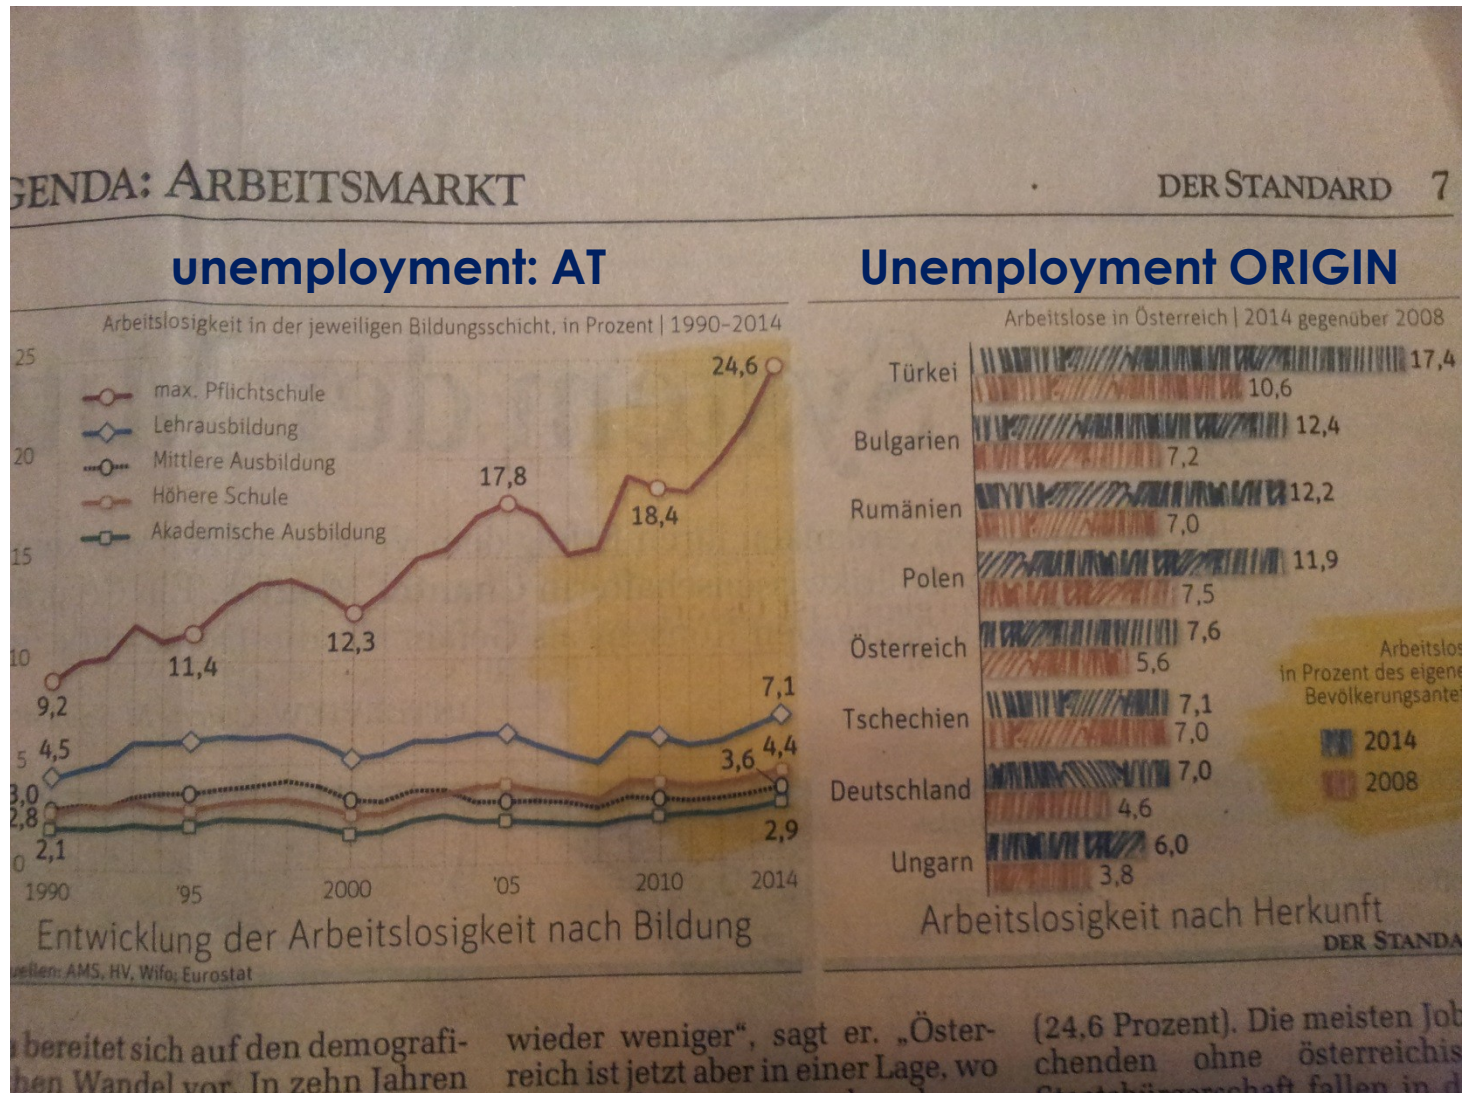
GENDA: ARBEITSMARKT

DER STANDARD 7

unemployment: AT

Arbeitslosigkeit in der jeweiligen Bildungsschicht, in Prozent | 1990–2014

25
20
15
10
5
0

max. Pflichtschule
Lehrausbildung
Mittlere Ausbildung
Höhere Schule
Akademische Ausbildung

24,6
17,8
18,4
12,3
11,4
9,2
4,5
3,0
2,8
2,1
7,1
3,6
4,4
2,9

1990 '95 2000 '05 2010 2014

Entwicklung der Arbeitslosigkeit nach Bildung

Quellen: AMS, HV, Wifo; Eurostat

Unemployment ORIGIN

Arbeitslose in Österreich | 2014 gegenüber 2008

| | 2014 | 2008 |
|---|---|---|
| Türkei | 17,4 | 10,6 |
| Bulgarien | 12,4 | 7,2 |
| Rumänien | 12,2 | 7,0 |
| Polen | 11,9 | 7,5 |
| Österreich | 7,6 | 5,6 |
| Tschechien | 7,1 | 7,0 |
| Deutschland | 7,0 | 4,6 |
| Ungarn | 6,0 | 3,8 |

Arbeitslos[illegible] in Prozent des eigene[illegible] Bevölkerungsante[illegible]

2014
2008

Arbeitslosigkeit nach Herkunft

DER STANDA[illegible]

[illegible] bereitet sich auf den demografi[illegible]hen Wandel vor. In zehn Jahren

wieder weniger", sagt er. „Österreich ist jetzt aber in einer Lage, wo

(24,6 Prozent). Die meisten Job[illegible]chenden ohne österreichis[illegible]